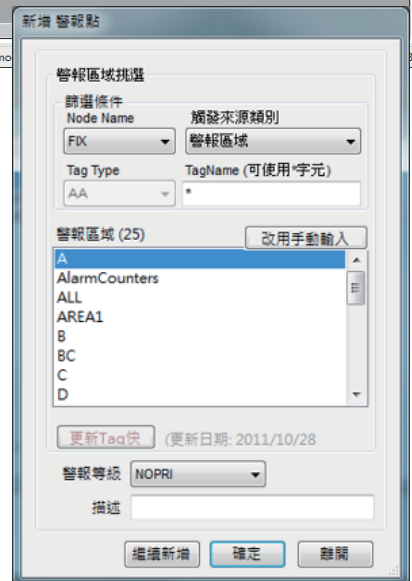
新增 警報點

no

警報區域挑選

篩選條件

Node Name

FIX

觸發來源類別

警報區域

Tag Type

AA

TagName (可使用*字元)

*

警報區域 (25)

改用手動輸入

A
AlarmCounters
ALL
AREA1
B
BC
C
D

更新Tag快

(更新日期: 2011/10/28

警報等級

NOPRI

描述

繼續新增

確定

離開